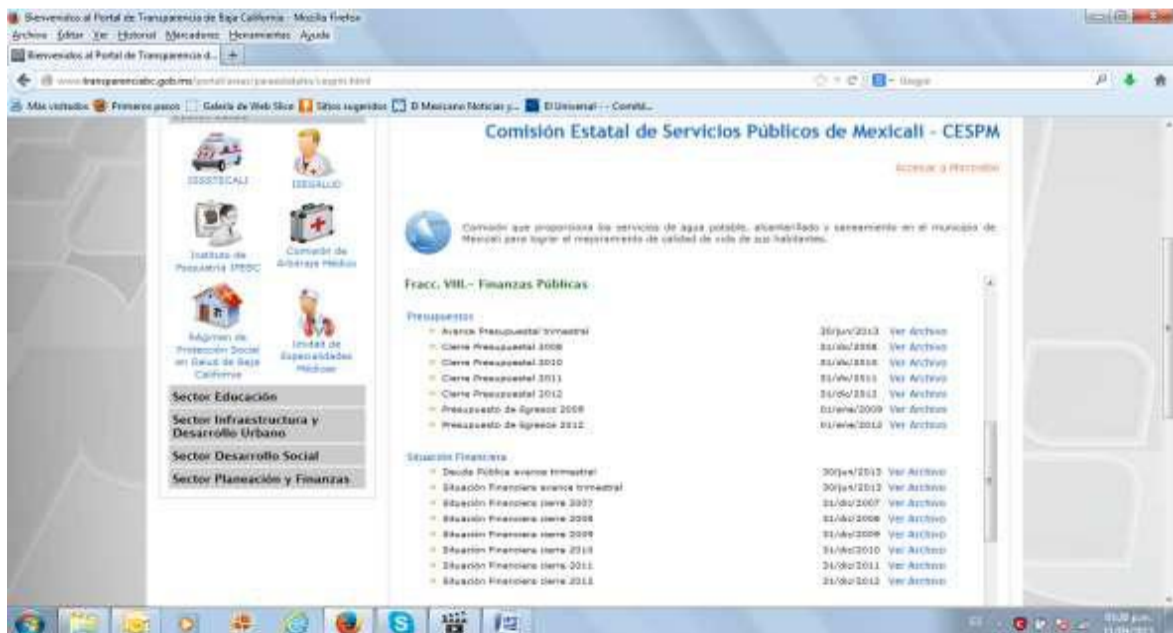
Bienvenidos al Portal de Transparencia de Baja California - Mozilla Firefox

Archivo Editar Ver Historial Marcadores Herramientas Ayuda

Bienvenidos al Portal de Transparencia d...

www.transparenciabc.gob.mx/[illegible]

Google

Más visitados Primeros pasos Galería de Web Slice Sitios sugeridos El Mexicano Noticias y... El Universal -- Comités...

ISSSTECALI ISESALUD

Instituto de Psiquiatría IPEBC Comisión de Arbitraje Médico

Régimen de Protección Social en Salud de Baja California Unidad de Especialidades Médicas

Sector Educación

Sector Infraestructura y Desarrollo Urbano

Sector Desarrollo Social

Sector Planeación y Finanzas

Comisión Estatal de Servicios Públicos de Mexicali - CESPM

Accesar a Homolble

Comisión que proporciona los servicios de agua potable, alcantarillado y saneamiento en el municipio de Mexicali para lograr el mejoramiento de calidad de vida de sus habitantes.

Fracc. VIII.- Finanzas Públicas

Presupuestos

| | | |
|---|---|---|
| Avance Presupuestal trimestral | 30/jun/2013 | Ver Archivo |
| Cierre Presupuestal 2008 | 31/dic/2008 | Ver Archivo |
| Cierre Presupuestal 2010 | 31/dic/2010 | Ver Archivo |
| Cierre Presupuestal 2011 | 31/dic/2011 | Ver Archivo |
| Cierre Presupuestal 2012 | 31/dic/2012 | Ver Archivo |
| Presupuesto de Egresos 2008 | 01/ene/2009 | Ver Archivo |
| Presupuesto de Egresos 2012 | 01/ene/2012 | Ver Archivo |

Situación Financiera

| | | |
|---|---|---|
| Deuda Pública avance trimestral | 30/jun/2013 | Ver Archivo |
| Situación Financiera avance trimestral | 30/jun/2013 | Ver Archivo |
| Situación Financiera cierre 2007 | 31/dic/2007 | Ver Archivo |
| Situación Financiera cierre 2008 | 31/dic/2008 | Ver Archivo |
| Situación Financiera cierre 2009 | 31/dic/2009 | Ver Archivo |
| Situación Financiera cierre 2010 | 31/dic/2010 | Ver Archivo |
| Situación Financiera cierre 2011 | 31/dic/2011 | Ver Archivo |
| Situación Financiera cierre 2012 | 31/dic/2012 | Ver Archivo |

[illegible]